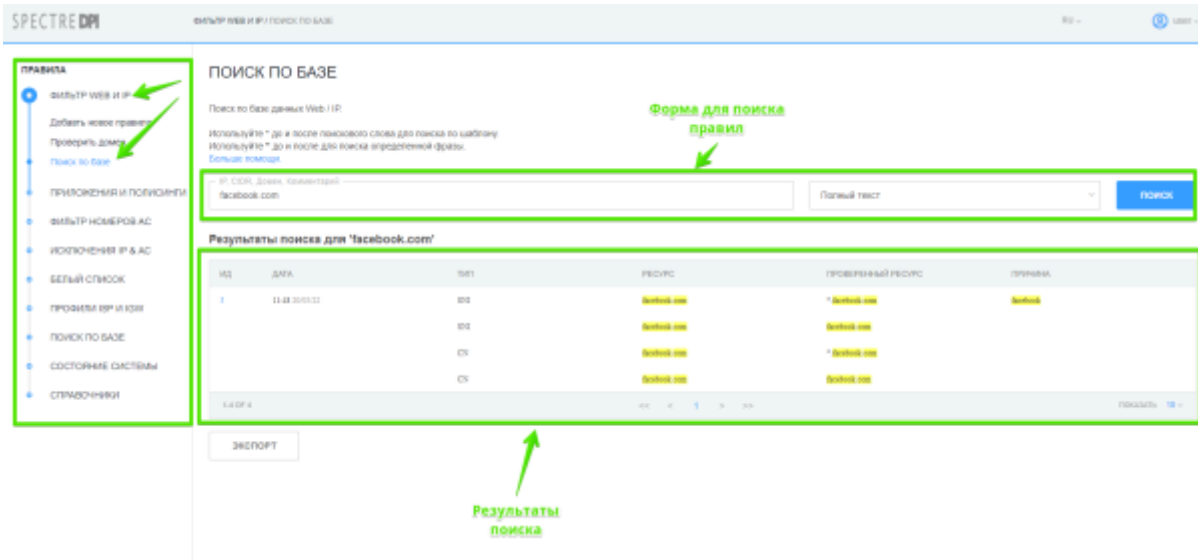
SPECTREDPI

ФИЛЬТР WEB И IP / ПОИСК ПО БАЗЕ

RU

user

ПРАВИЛА

ФИЛЬТР WEB И IP

Добавить новое правило

Проверить домен

Поиск по базе

ПРИЛОЖЕНИЯ И ПОЛИСИНГ

ФИЛЬТР НОМЕРОВ АС

ИСКЛЮЧЕНИЯ IP & АС

БЕЛЫЙ СПИСОК

ПРОФИЛИ ISP И IGW

ПОИСК ПО БАЗЕ

СОСТОЯНИЕ СИСТЕМЫ

СПРАВОЧНИКИ

ПОИСК ПО БАЗЕ

Поиск по базе данных Web / IP.

Используйте * до и после поискового слова для поиска по шаблону.
Используйте " до и после для поиска определенной фразы.
Больше помощи

Форма для поиска правил

IP, CIDR, Домен, Комментарий

facebook.com

Полный текст

ПОИСК

Результаты поиска для 'facebook.com'

| ИД | ДАТА | ТИП | РЕСУРС | ПРОВЕРЕННЫЙ РЕСУРС | ПРИЧИНА |
|---|---|---|---|---|---|
| 1 | 11.48 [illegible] | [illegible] | facebook.com | *.facebook.com | facebook |
| | | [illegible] | facebook.com | facebook.com | |
| | | CS | facebook.com | *.facebook.com | |
| | | CS | facebook.com | facebook.com | |

1-4 OF 4

<< < 1 > >>

ПОКАЗАТЬ 10

ЭКСПОРТ

Результаты поиска